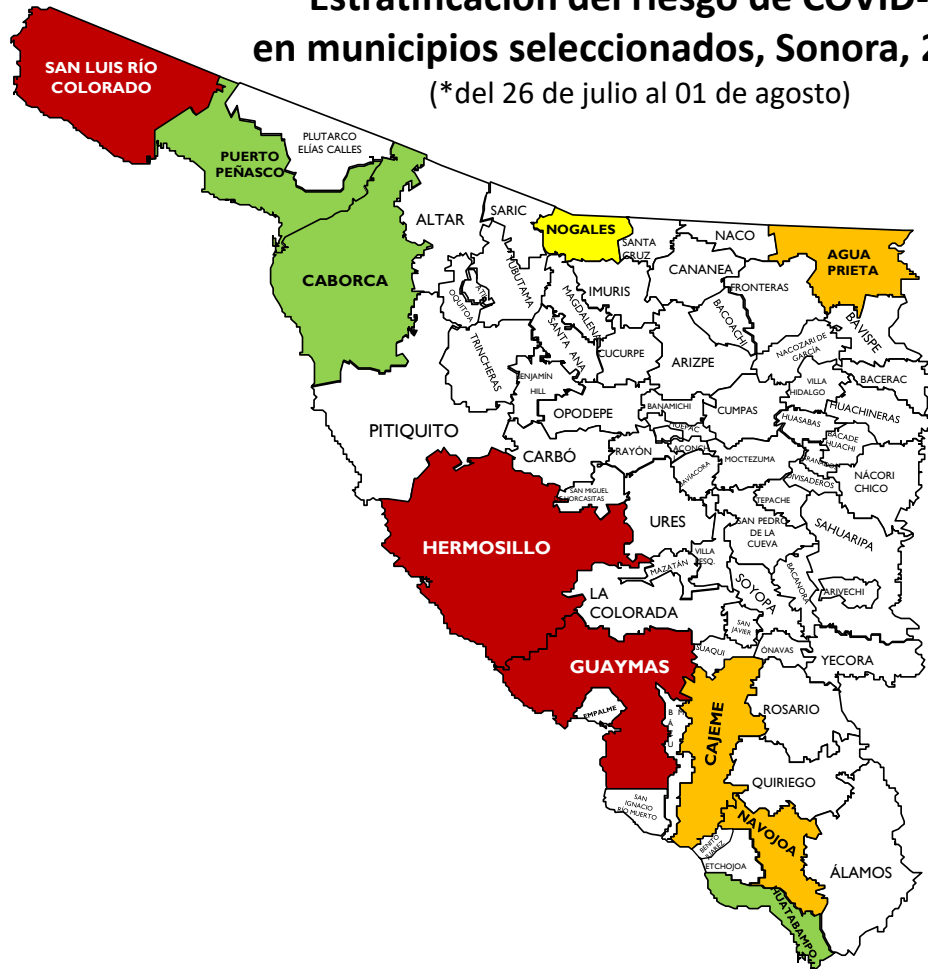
Estratificación del riesgo de COVID-
en municipios seleccionados, Sonora, 2
(*del 26 de julio al 01 de agosto)

SAN LUIS RÍO COLORADO
PLUTARCO ELÍAS CALLES
PUERTO PEÑASCO
ALTAR
SARIC
NOGALES
SANTA CRUZ
NACO
AGUA PRIETA
CABORCA
TUBUTAMA
OQUITOA
ATIL
CANANEA
FRONTERAS
IMURIS
MAGDALENA
BACOACHI
SANTA ANA
TRINCHERAS
CUCURPE
NACOZARI DE GARCÍA
BAVISPE
BENJAMÍN HILL
ARIZPE
VILLA HIDALGO
BACERAC
OPODEPE
BANAMICHI
CUMPAS
HUACHINERAS
HUÉPAC
HUASABAS
BACADEHUACHI
PITIQUITO
CARBÓ
RAYÓN
ACONCHI
MOCTEZUMA
GRANADOS
DIVISADEROS
NÁCORI CHICO
BAVIACORA
SAN MIGUEL DE HORCASITAS
TEPACHE
HERMOSILLO
URES
SAN PEDRO DE LA CUEVA
SAHUARIPA
VILLA PESQ.
MAZATÁN
BACANORA
ARIVECHI
SOYOPA
LA COLORADA
SAN JAVIER
SUAQUI
ÓNAVAS
YECORA
GUAYMAS
EMPALME
B
CAJEME
ROSARIO
QUIRIEGO
SAN IGNACIO RÍO MUERTO
NAVOJOA
BENITO JUÁREZ
ETCHOJOA
ÁLAMOS
HUATABAMPO